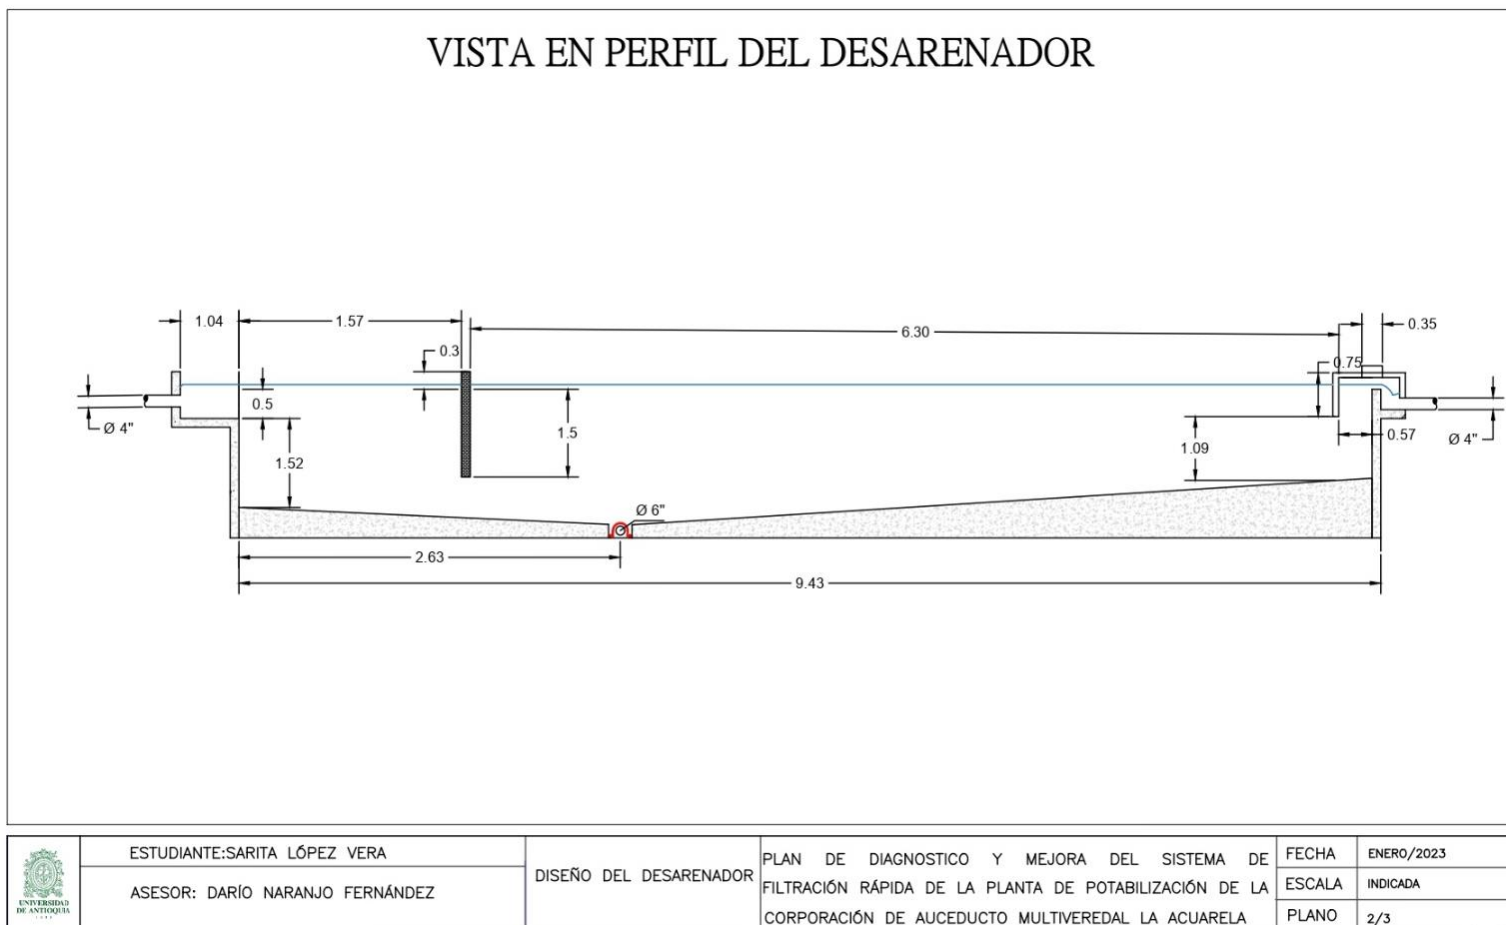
VISTA EN PERFIL DEL DESARENADOR

1.04
1.57
6.30
0.35
0.3
0.75
0.5
Ø 4"
1.5
0.57
Ø 4"
1.52
1.09
Ø 6"
2.63
9.43

UNIVERSIDAD DE ANTIOQUIA

| | | | | | |
|---|---|---|---|---|---|
| ESTUDIANTE:SARITA LÓPEZ VERA | DISEÑO DEL DESARENADOR | PLAN DE DIAGNOSTICO Y MEJORA DEL SISTEMA DE FILTRACIÓN RÁPIDA DE LA PLANTA DE POTABILIZACIÓN DE LA CORPORACIÓN DE AUCEDUCTO MULTIVEREDAL LA ACUARELA | FECHA | ENERO/2023 |
| ASESOR: DARÍO NARANJO FERNÁNDEZ | | | ESCALA | INDICADA |
| | | | PLANO | 2/3 |